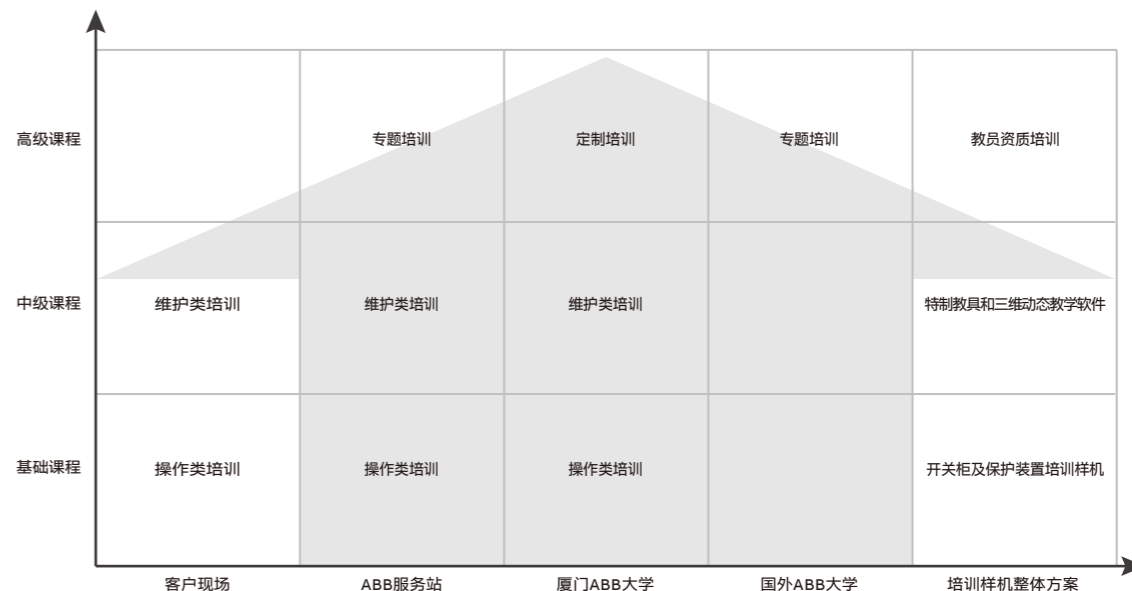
| | | | | | |
|---|---|---|---|---|---|
| 高级课程 | | 专题培训 | 定制培训 | 专题培训 | 教员资质培训 |
| 中级课程 | 维护类培训 | 维护类培训 | 维护类培训 | | 特制教具和三维动态教学软件 |
| 基础课程 | 操作类培训 | 操作类培训 | 操作类培训 | | 开关柜及保护装置培训样机 |
| | 客户现场 | ABB服务站 | 厦门ABB大学 | 国外ABB大学 | 培训样机整体方案 |